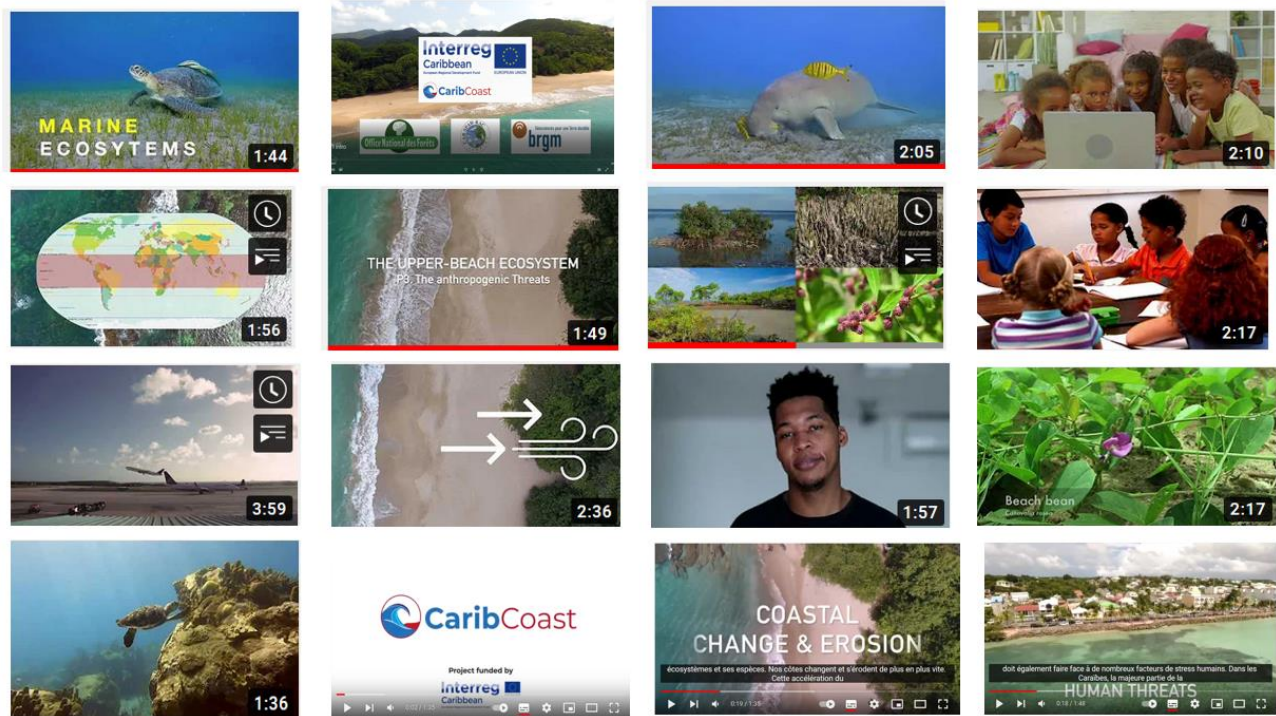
MARINE ECOSYTEMS

1:44

Interreg Caribbean

European Regional Development Fund

EUROPEAN UNION

CaribCoast

Office National des Forêts

brgm

2:05

2:10

1:56

THE UPPER-BEACH ECOSYSTEM

P3. The anthropogenic Threats

1:49

2:17

3:59

2:36

1:57

Beach bean

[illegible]

2:17

1:36

CaribCoast

Project funded by

Interreg Caribbean

COASTAL CHANGE & EROSION

écosystèmes et ses espèces. Nos côtes changent et s'érodent de plus en plus vite. Cette accélération du

0:19 / 1:35

doit également faire face à de nombreux facteurs de stress humains. Dans les Caraïbes, la majeure partie de la

HUMAN THREATS

0:18 / 1:48